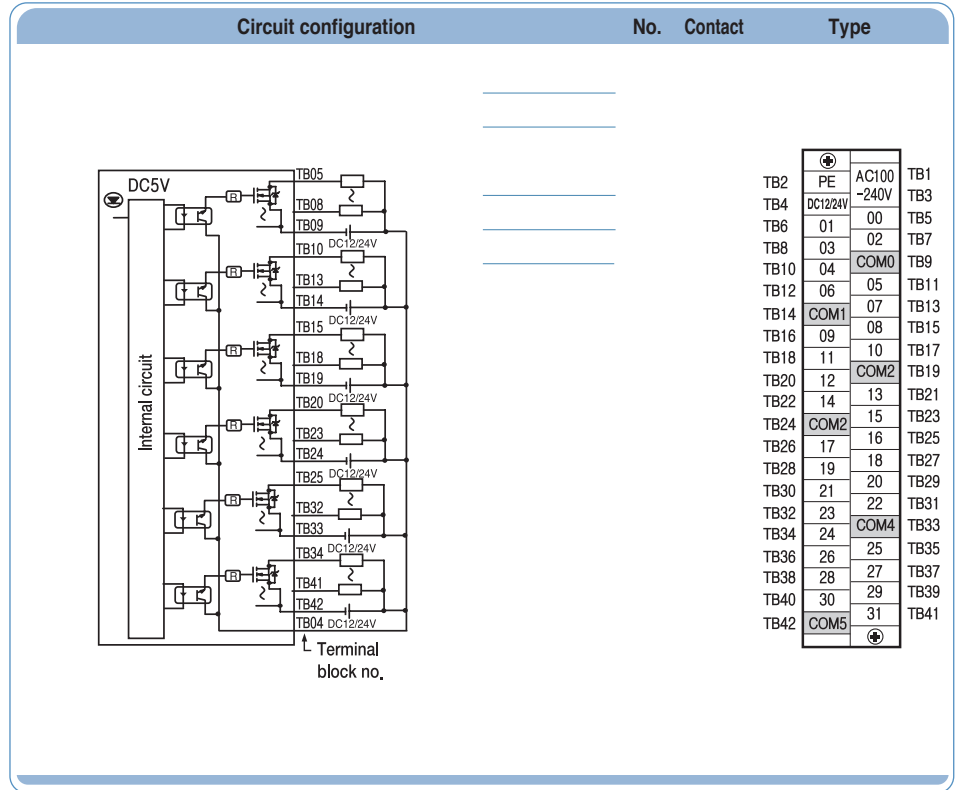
Circuit configuration No. Contact Type

DC5V

Internal circuit

R R R R R R

TB05
TB08
TB09
TB10 DC12/24V
TB13
TB14
TB15 DC12/24V
TB18
TB19
TB20 DC12/24V
TB23
TB24
TB25 DC12/24V
TB32
TB33
TB34 DC12/24V
TB41
TB42
TB04 DC12/24V

Terminal block no.

| TB2 | PE | AC100 -240V | TB1 |
|---|---|---|---|
| TB4 | DC12/24V | | TB3 |
| TB6 | 01 | 00 | TB5 |
| TB8 | 03 | 02 | TB7 |
| TB10 | 04 | COM0 | TB9 |
| TB12 | 06 | 05 | TB11 |
| TB14 | COM1 | 07 | TB13 |
| TB16 | 09 | 08 | TB15 |
| TB18 | 11 | 10 | TB17 |
| TB20 | 12 | COM2 | TB19 |
| TB22 | 14 | 13 | TB21 |
| TB24 | COM2 | 15 | TB23 |
| TB26 | 17 | 16 | TB25 |
| TB28 | 19 | 18 | TB27 |
| TB30 | 21 | 20 | TB29 |
| TB32 | 23 | 22 | TB31 |
| TB34 | 24 | COM4 | TB33 |
| TB36 | 26 | 25 | TB35 |
| TB38 | 28 | 27 | TB37 |
| TB40 | 30 | 29 | TB39 |
| TB42 | COM5 | 31 | TB41 |